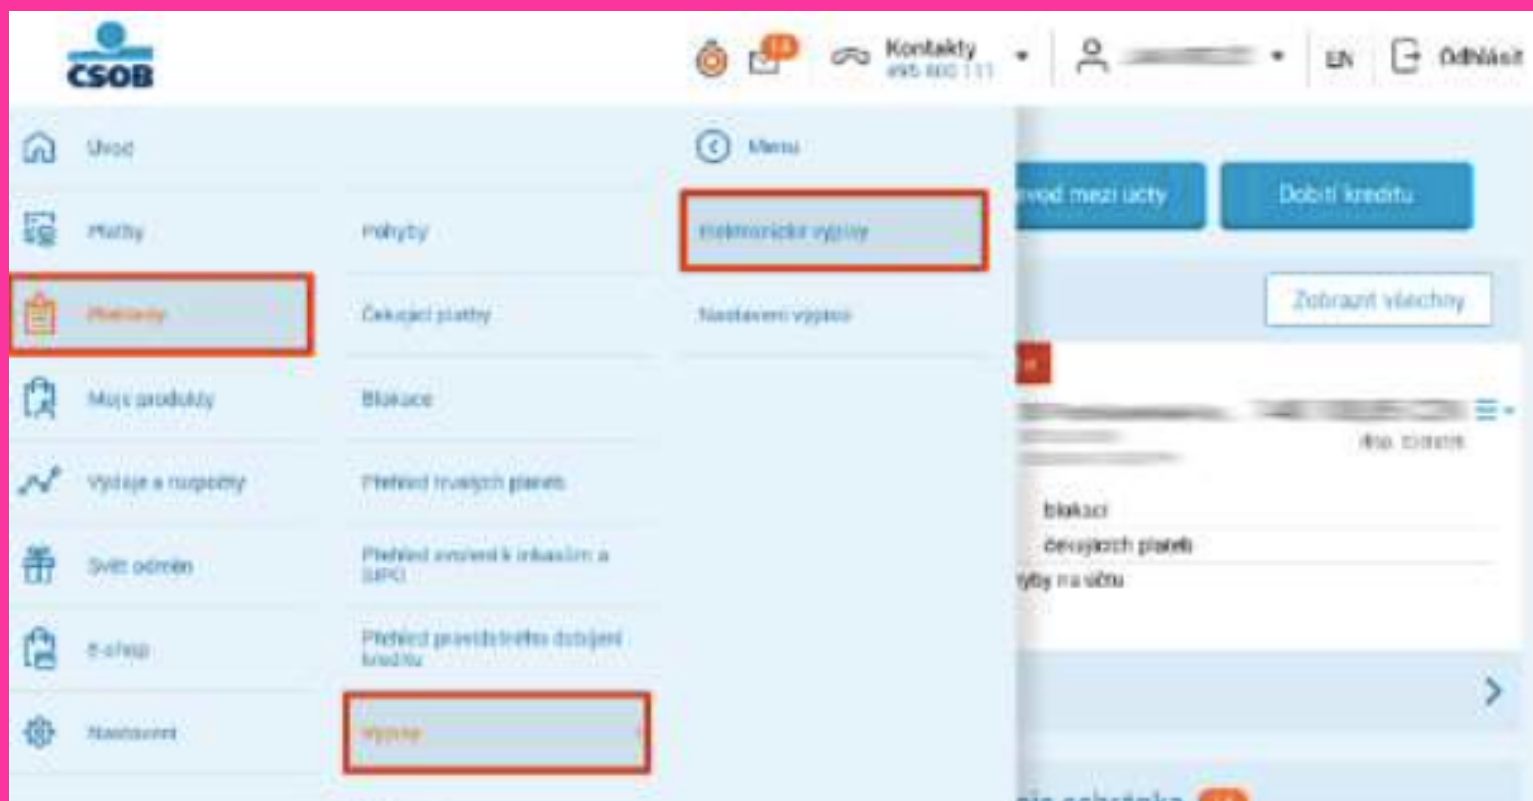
ČSOB

14

Kontakty
495 800 111

EN

Odhlásit

Úvod

Platby

Přehledy

Moje produkty

Výdaje a rozpočty

Svět odměn

E-shop

Nastavení

Pohyby

Čekající platby

Blokace

Přehled trvalých plateb

Přehled svolení k inkasům a SIPO

Přehled pravidelného dobíjení kreditu

Výpisy

Menu

Elektronické výpisy

Nastavení výpisů

vod mezi účty

Dobití kreditu

Zobrazit všechny

blokací

čekajících plateb

ýby na účtu

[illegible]